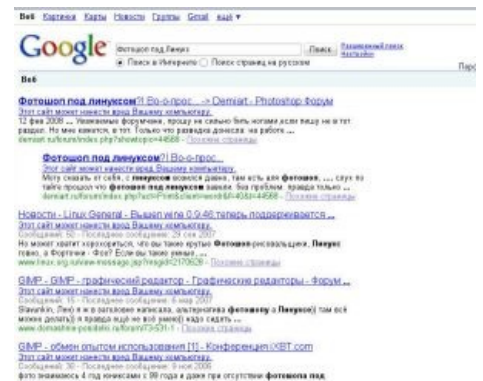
Веб Картинки Карты Новости Группы Gmail ещё ▼

Google фотошоп под Линукс Поиск Расширенный поиск Настройки

● Поиск в Интернете ○ Поиск страниц на русском

Веб

Фотошоп под линуксом?! Во-о-прос... -> Demiart - Photoshop форум
Этот сайт может нанести вред Вашему компьютеру.
12 фев 2008 ... Уважаемые форумчане, прошу не сильно бить ногами,если пишу не в тот раздел. Но мне кажется, в тот. Только что разведка донесла: на работе ...
demiart.ru/forum/index.php?showtopic=44588 - Похожие страницы

Фотошоп под линуксом?! Во-о-прос...
Этот сайт может нанести вред Вашему компьютеру.
Могу сказать от себя, с линуксом возился давно, там есть для фотошоп, ... слух по тайне прошел что фотошоп под линуксом заявил. без проблем, правда только ...
demiart.ru/forum/index.php?act=Print&client=printer&f=40&t=44588 - Похожие страницы

Новости - Linux General - Вышел wine 0.9.46 теперь поддерживается ...
Этот сайт может нанести вред Вашему компьютеру.
Сообщений: 62 - Последнее сообщение: 29 сен 2007
Но может хватит хорохориться, что вы такие крутые Фотошоп-рисовальщики, Линукс говно, а Форточки - Фоо? Если вы такие умные, ...
www.linux.org.ru/view-message.jsp?msgid=2170626 - Похожие страницы

GIMP - GIMP - графический редактор - Графические редакторы - Форум ...
Этот сайт может нанести вред Вашему компьютеру.
Сообщений: 15 - Последнее сообщение: 6 мар 2007
Slavunkin, Леха я в заголовке написала, альтернатива фотошопу в Линуксе(в) там всё можно делать(?) я правда ещё не всё умею(!) надо сидеть ...
www.domashnie-pomoshniki.ru/forum/73-531-1 - Похожие страницы

GIMP - обмен опытом использования [1] - Конференция iXBT.com
Этот сайт может нанести вред Вашему компьютеру.
Сообщений: 30 - Последнее сообщение: 9 ноя 2006
фото знакомлюсь 4 год начинаем с 99 года и даже при отсутствии фотошопа под